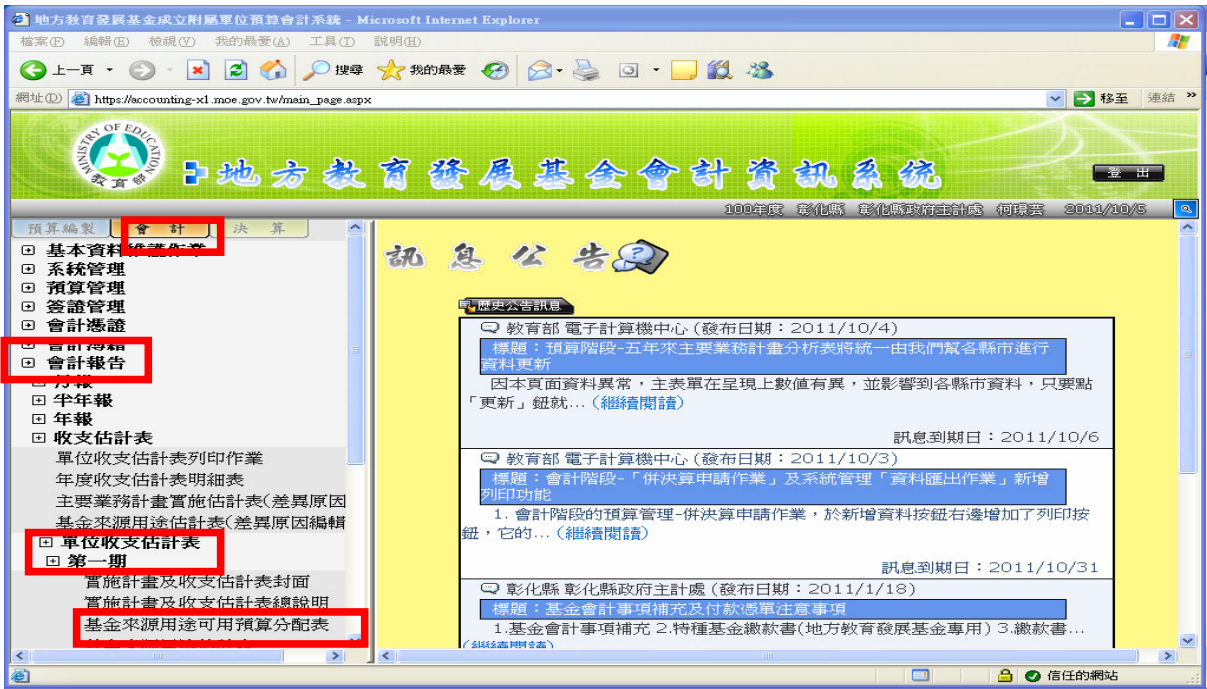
地方教育發展基金成立附屬單位預算會計系統 - Microsoft Internet Explorer
檔案(F) 編輯(E) 檢視(V) 我的最愛(A) 工具(T) 說明(H)
上一頁 搜尋 我的最愛
網址(D) https://accounting-x1.moe.gov.tw/main_page.aspx 移至 連結

MINISTRY OF EDUCATION 教育部
地方教育發展基金會計資訊系統
登出
100年度 彰化縣 彰化縣政府主計處 柯璟芸 2011/10/5

預算編製 會計 決算
基本資料維護作業
系統管理
預算管理
簽證管理
會計憑證
會計簿籍
會計報告
月報
半年報
年報
收支估計表
單位收支估計表列印作業
年度收支估計表明細表
主要業務計畫實施估計表(差異原因
基金來源用途估計表(差異原因編輯
單位收支估計表
第一期
實施計畫及收支估計表封面
實施計畫及收支估計表總說明
基金來源用途可用預算分配表

訊息公告
歷史公告訊息
教育部 電子計算機中心 (發布日期：2011/10/4)
標題：預算階段-五年來主要業務計畫分析表將統一由我們幫各縣市進行資料更新
因本頁面資料異常，主表單在呈現上數值有異，並影響到各縣市資料，只要點「更新」鈕就...(繼續閱讀)
訊息到期日：2011/10/6
教育部 電子計算機中心 (發布日期：2011/10/3)
標題：會計階段-「併決算申請作業」及系統管理「資料匯出作業」新增列印功能
1. 會計階段的預算管理-併決算申請作業，於新增資料按鈕右邊增加了列印按鈕，它的...(繼續閱讀)
訊息到期日：2011/10/31
彰化縣 彰化縣政府主計處 (發布日期：2011/1/18)
標題：基金會計事項補充及付款憑單注意事項
1.基金會計事項補充 2.特種基金繳款書(地方教育發展基金專用) 3.繳款書...
(繼續閱讀)
信任的網站